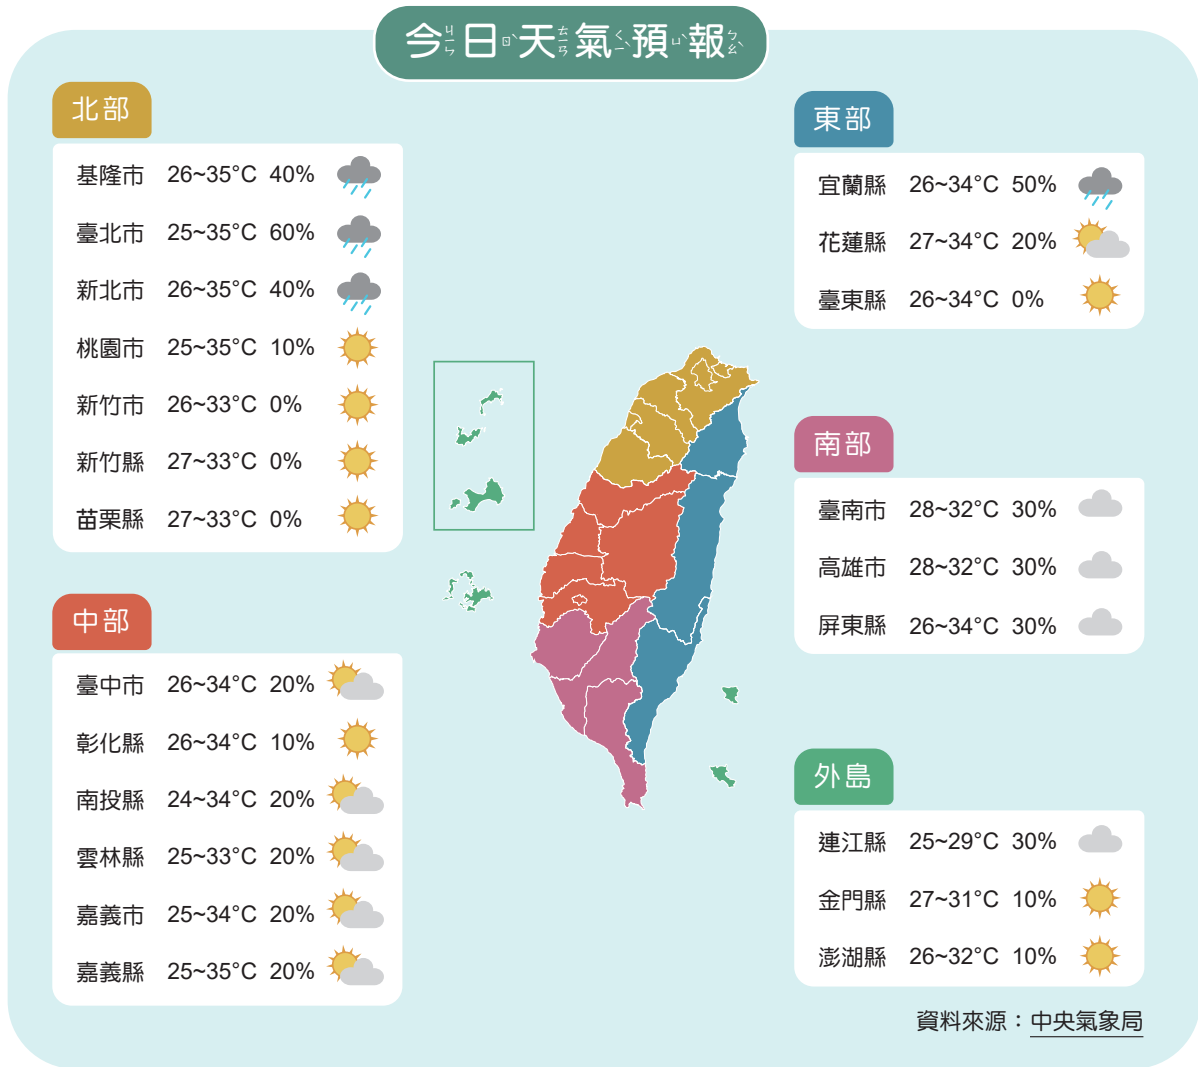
今ㄐㄧㄣ日ㄖˋ天ㄊㄧㄢ氣ㄑㄧˋ預ㄩˋ報ㄅㄠˋ

北部

| | | |
|---|---|---|
| 基隆市 | 26~35°C | 40% |
| 臺北市 | 25~35°C | 60% |
| 新北市 | 26~35°C | 40% |
| 桃園市 | 25~35°C | 10% |
| 新竹市 | 26~33°C | 0% |
| 新竹縣 | 27~33°C | 0% |
| 苗栗縣 | 27~33°C | 0% |

中部

| | | |
|---|---|---|
| 臺中市 | 26~34°C | 20% |
| 彰化縣 | 26~34°C | 10% |
| 南投縣 | 24~34°C | 20% |
| 雲林縣 | 25~33°C | 20% |
| 嘉義市 | 25~34°C | 20% |
| 嘉義縣 | 25~35°C | 20% |

東部

| | | |
|---|---|---|
| 宜蘭縣 | 26~34°C | 50% |
| 花蓮縣 | 27~34°C | 20% |
| 臺東縣 | 26~34°C | 0% |

南部

| | | |
|---|---|---|
| 臺南市 | 28~32°C | 30% |
| 高雄市 | 28~32°C | 30% |
| 屏東縣 | 26~34°C | 30% |

外島

| | | |
|---|---|---|
| 連江縣 | 25~29°C | 30% |
| 金門縣 | 27~31°C | 10% |
| 澎湖縣 | 26~32°C | 10% |

資料來源：中央氣象局